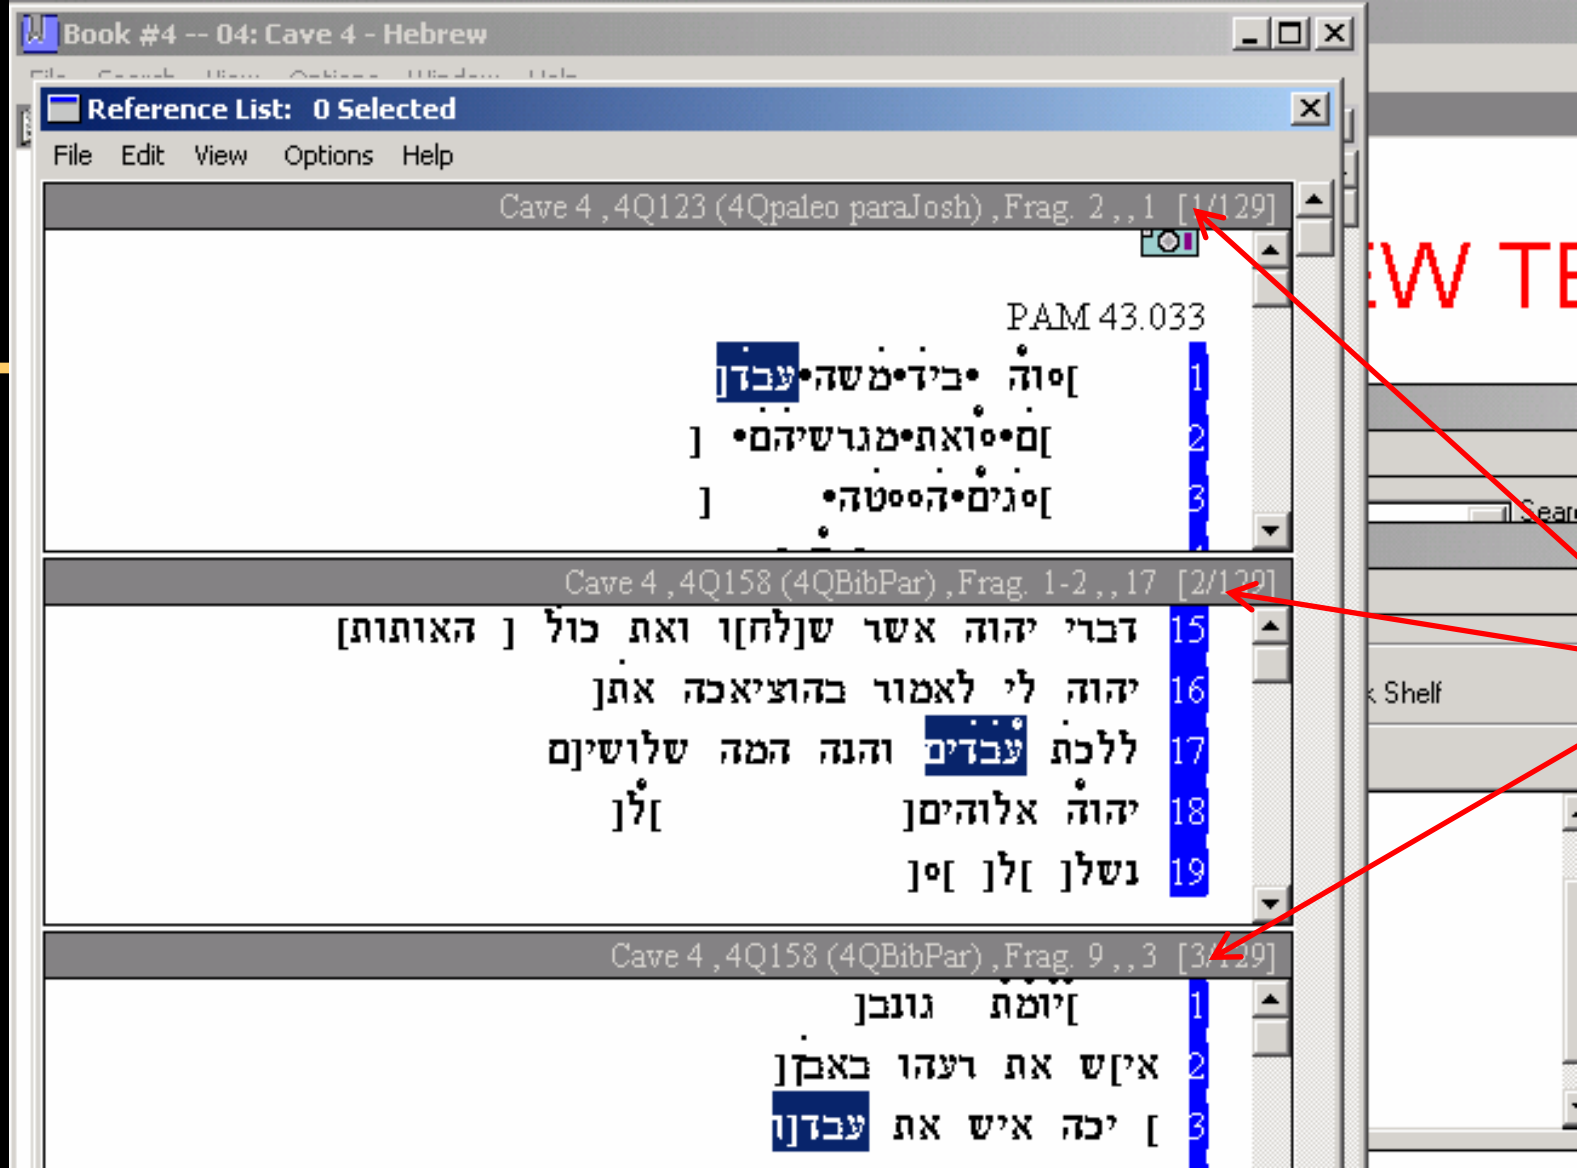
Book #4 -- 04: Cave 4 - Hebrew

Reference List: 0 Selected

File Edit View Options Help

Cave 4 ,4Q123 (4Qpaleo paraJosh) ,Frag. 2 ,,1 [1/129]

PAM 43.033

1 ]וה• •בידמשה•עבד[
2 ]ם••ואת•מגרשיהם• [
3 ]ג•ים•הטטה• [

Cave 4 ,4Q158 (4QBibPar) ,Frag. 1-2 ,,17 [2/129]

15 דברי יהוה אשר ש]לח[ו ואת כול [ האותות]
16 יהוה לי לאמור בהוציאכה את[
17 ללכת עבדים והנה המה שלושים[
18 יהוה אלוהים[ ]לו[
19 נשלו[ ]לו[ ]ס[

Cave 4 ,4Q158 (4QBibPar) ,Frag. 9 ,,3 [3/129]

1 ]יומת גונב[
2 אי]ש את רעהו באבן[
3 ] יכה איש את עבד]ו[

EW TE

Sear

Shelf